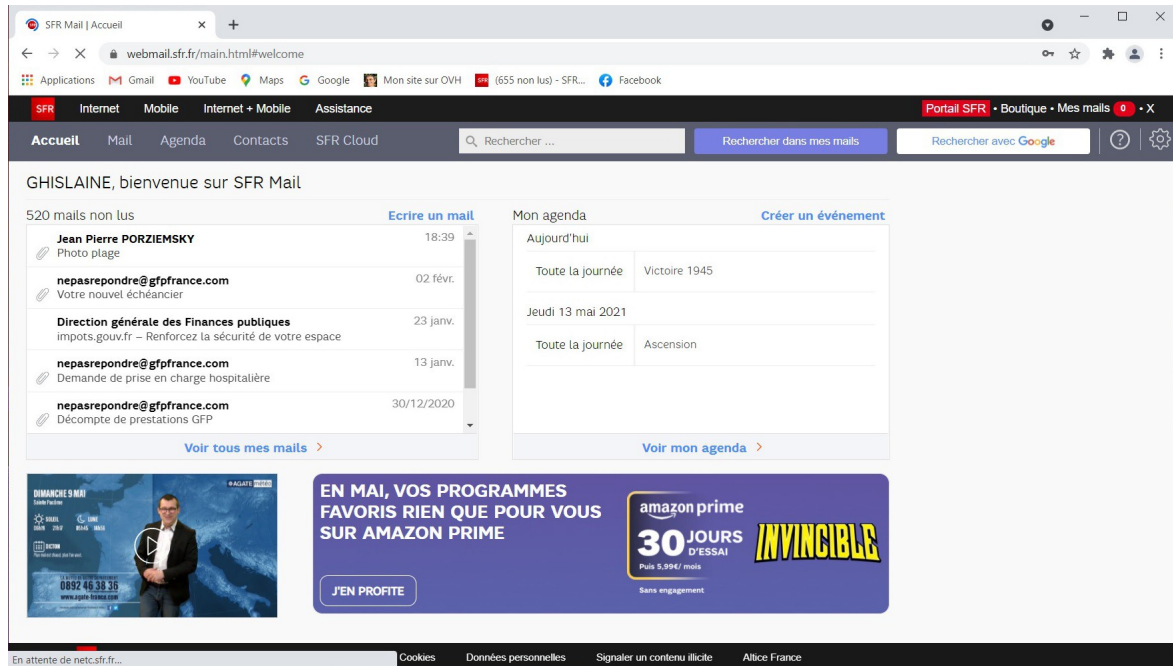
SFR Mail | Accueil × +

webmail.sfr.fr/main.html#welcome

Applications Gmail YouTube Maps Google Mon site sur OVH (655 non lus) - SFR... Facebook

SFR Internet Mobile Internet + Mobile Assistance Portail SFR • Boutique • Mes mails 0 • X

Accueil Mail Agenda Contacts SFR Cloud Rechercher ... Rechercher dans mes mails Rechercher avec Google

GHISLAINE, bienvenue sur SFR Mail

520 mails non lus Ecrire un mail

Jean Pierre PORZIEMSKY 18:39
Photo plage

nepasrepondre@gfpfrance.com 02 févr.
Votre nouvel échéancier

Direction générale des Finances publiques 23 janv.
impots.gouv.fr – Renforcez la sécurité de votre espace

nepasrepondre@gfpfrance.com 13 janv.
Demande de prise en charge hospitalière

nepasrepondre@gfpfrance.com 30/12/2020
Décompte de prestations GFP

Voir tous mes mails >

Mon agenda Créer un événement

Aujourd'hui

Toute la journée Victoire 1945

Jeudi 13 mai 2021

Toute la journée Ascension

Voir mon agenda >

DIMANCHE 9 MAI #AGATE
0892 46 38 36
www.agate-france.com

EN MAI, VOS PROGRAMMES FAVORIS RIEN QUE POUR VOUS SUR AMAZON PRIME

J'EN PROFITE

amazon prime
30 JOURS D'ESSAI
Puis 5,99€/ mois
Sans engagement
INVINCIBLE

En attente de netc.sfr.fr... Cookies Données personnelles Signaler un contenu illicite Altice France